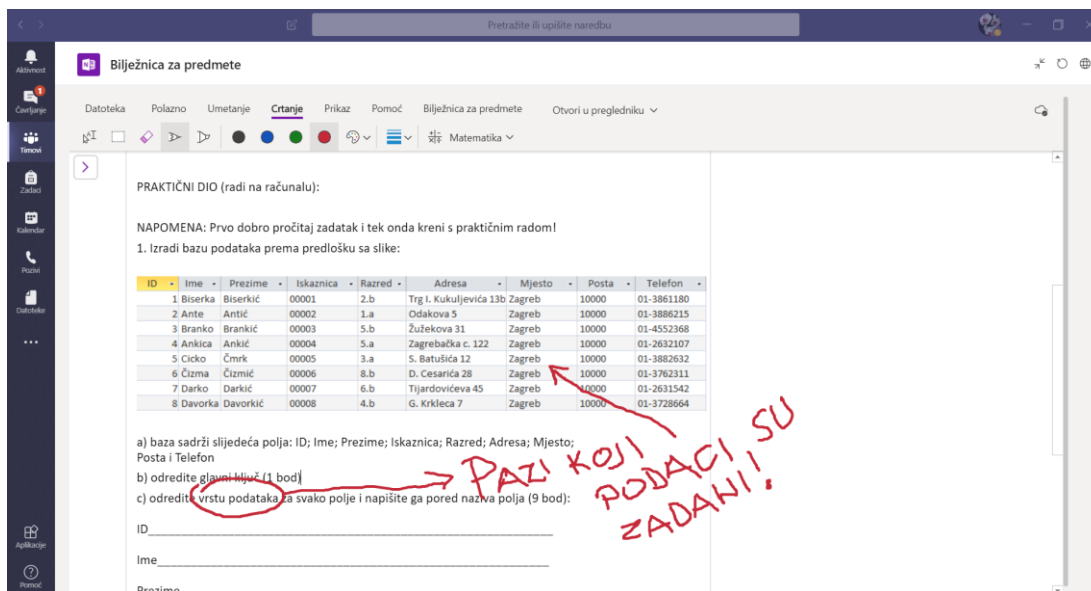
Pretražite ili upišite naredbu

Aktivnost
Čavrljanje
Timovi
Zadaci
Kalendar
Pozivi
Datoteke
...
Aplikacije
Pomoć

Bilježnica za predmete

Datoteka Polazno Umetanje Crtanje Prikaz Pomoć Bilježnica za predmete Otvori u pregledniku

Matematika

PRAKTIČNI DIO (radi na računalu):

NAPOMENA: Prvo dobro pročitaj zadatak i tek onda kreni s praktičnim radom!

1. Izradi bazu podataka prema predlošku sa slike:

| ID | Ime | Prezime | Iskaznica | Razred | Adresa | Mjesto | Posta | Telefon |
|---|---|---|---|---|---|---|---|---|
| 1 | Biserka | Biserkić | 00001 | 2.b | Trg I. Kukuljevića 13b | Zagreb | 10000 | 01-3861180 |
| 2 | Ante | Antić | 00002 | 1.a | Odakova 5 | Zagreb | 10000 | 01-3886215 |
| 3 | Branko | Brankić | 00003 | 5.b | Žužekova 31 | Zagreb | 10000 | 01-4552368 |
| 4 | Ankica | Ankić | 00004 | 5.a | Zagrebačka c. 122 | Zagreb | 10000 | 01-2632107 |
| 5 | Cicko | Čmrk | 00005 | 3.a | S. Batušića 12 | Zagreb | 10000 | 01-3882632 |
| 6 | Čizma | Čizmić | 00006 | 8.b | D. Cesarića 28 | Zagreb | 10000 | 01-3762311 |
| 7 | Darko | Darkić | 00007 | 6.b | Tijardovićeva 45 | Zagreb | 10000 | 01-2631542 |
| 8 | Davorka | Davorkić | 00008 | 4.b | G. Krkleca 7 | Zagreb | 10000 | 01-3728664 |

a) baza sadrži slijedeća polja: ID; Ime; Prezime; Iskaznica; Razred; Adresa; Mjesto; Posta i Telefon

b) odredite glavni ključ (1 bod)

c) odredite vrstu podataka za svako polje i napišite ga pored naziva polja (9 bod):

ID_______________________________________________

Ime______________________________________________

Prezime

PAZI KOJI PODACI SU ZADANI!